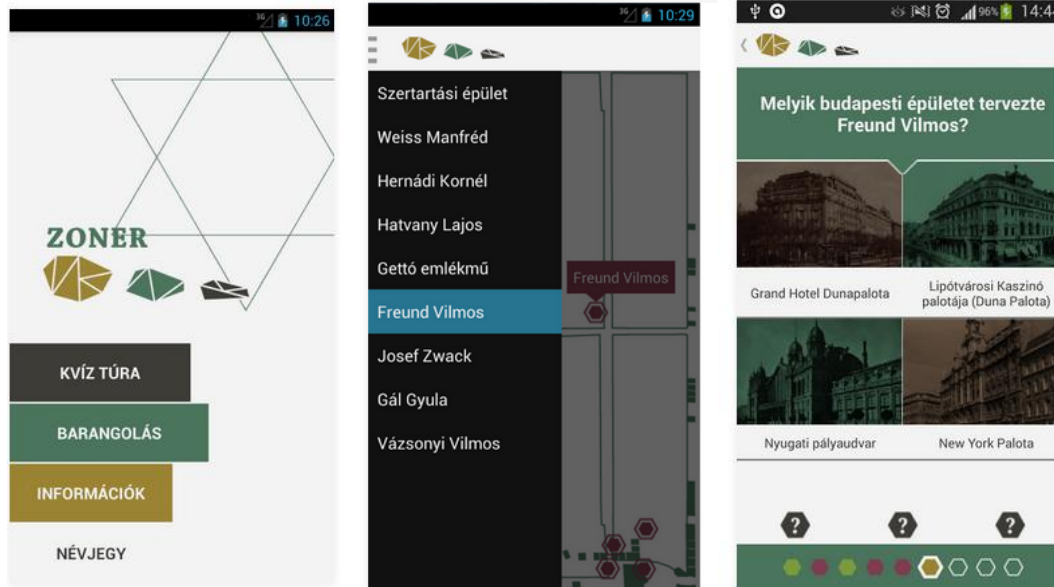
10:26

ZONER

KVÍZ TÚRA

BARANGOLÁS

INFORMÁCIÓK

NÉVJEGY

10:29

Szertartási épület

Weiss Manfréd

Hernádi Kornél

Hatvany Lajos

Gettó emlékmű

Freund Vilmos

Josef Zwack

Gál Gyula

Vázsonyi Vilmos

Freund Vilmos

96% 14:4

Melyik budapesti épületet tervezte Freund Vilmos?

Grand Hotel Dunapalota

Lipótvárosi Kaszinó palotája (Duna Palota)

Nyugati pályaudvar

New York Palota

?

?

?